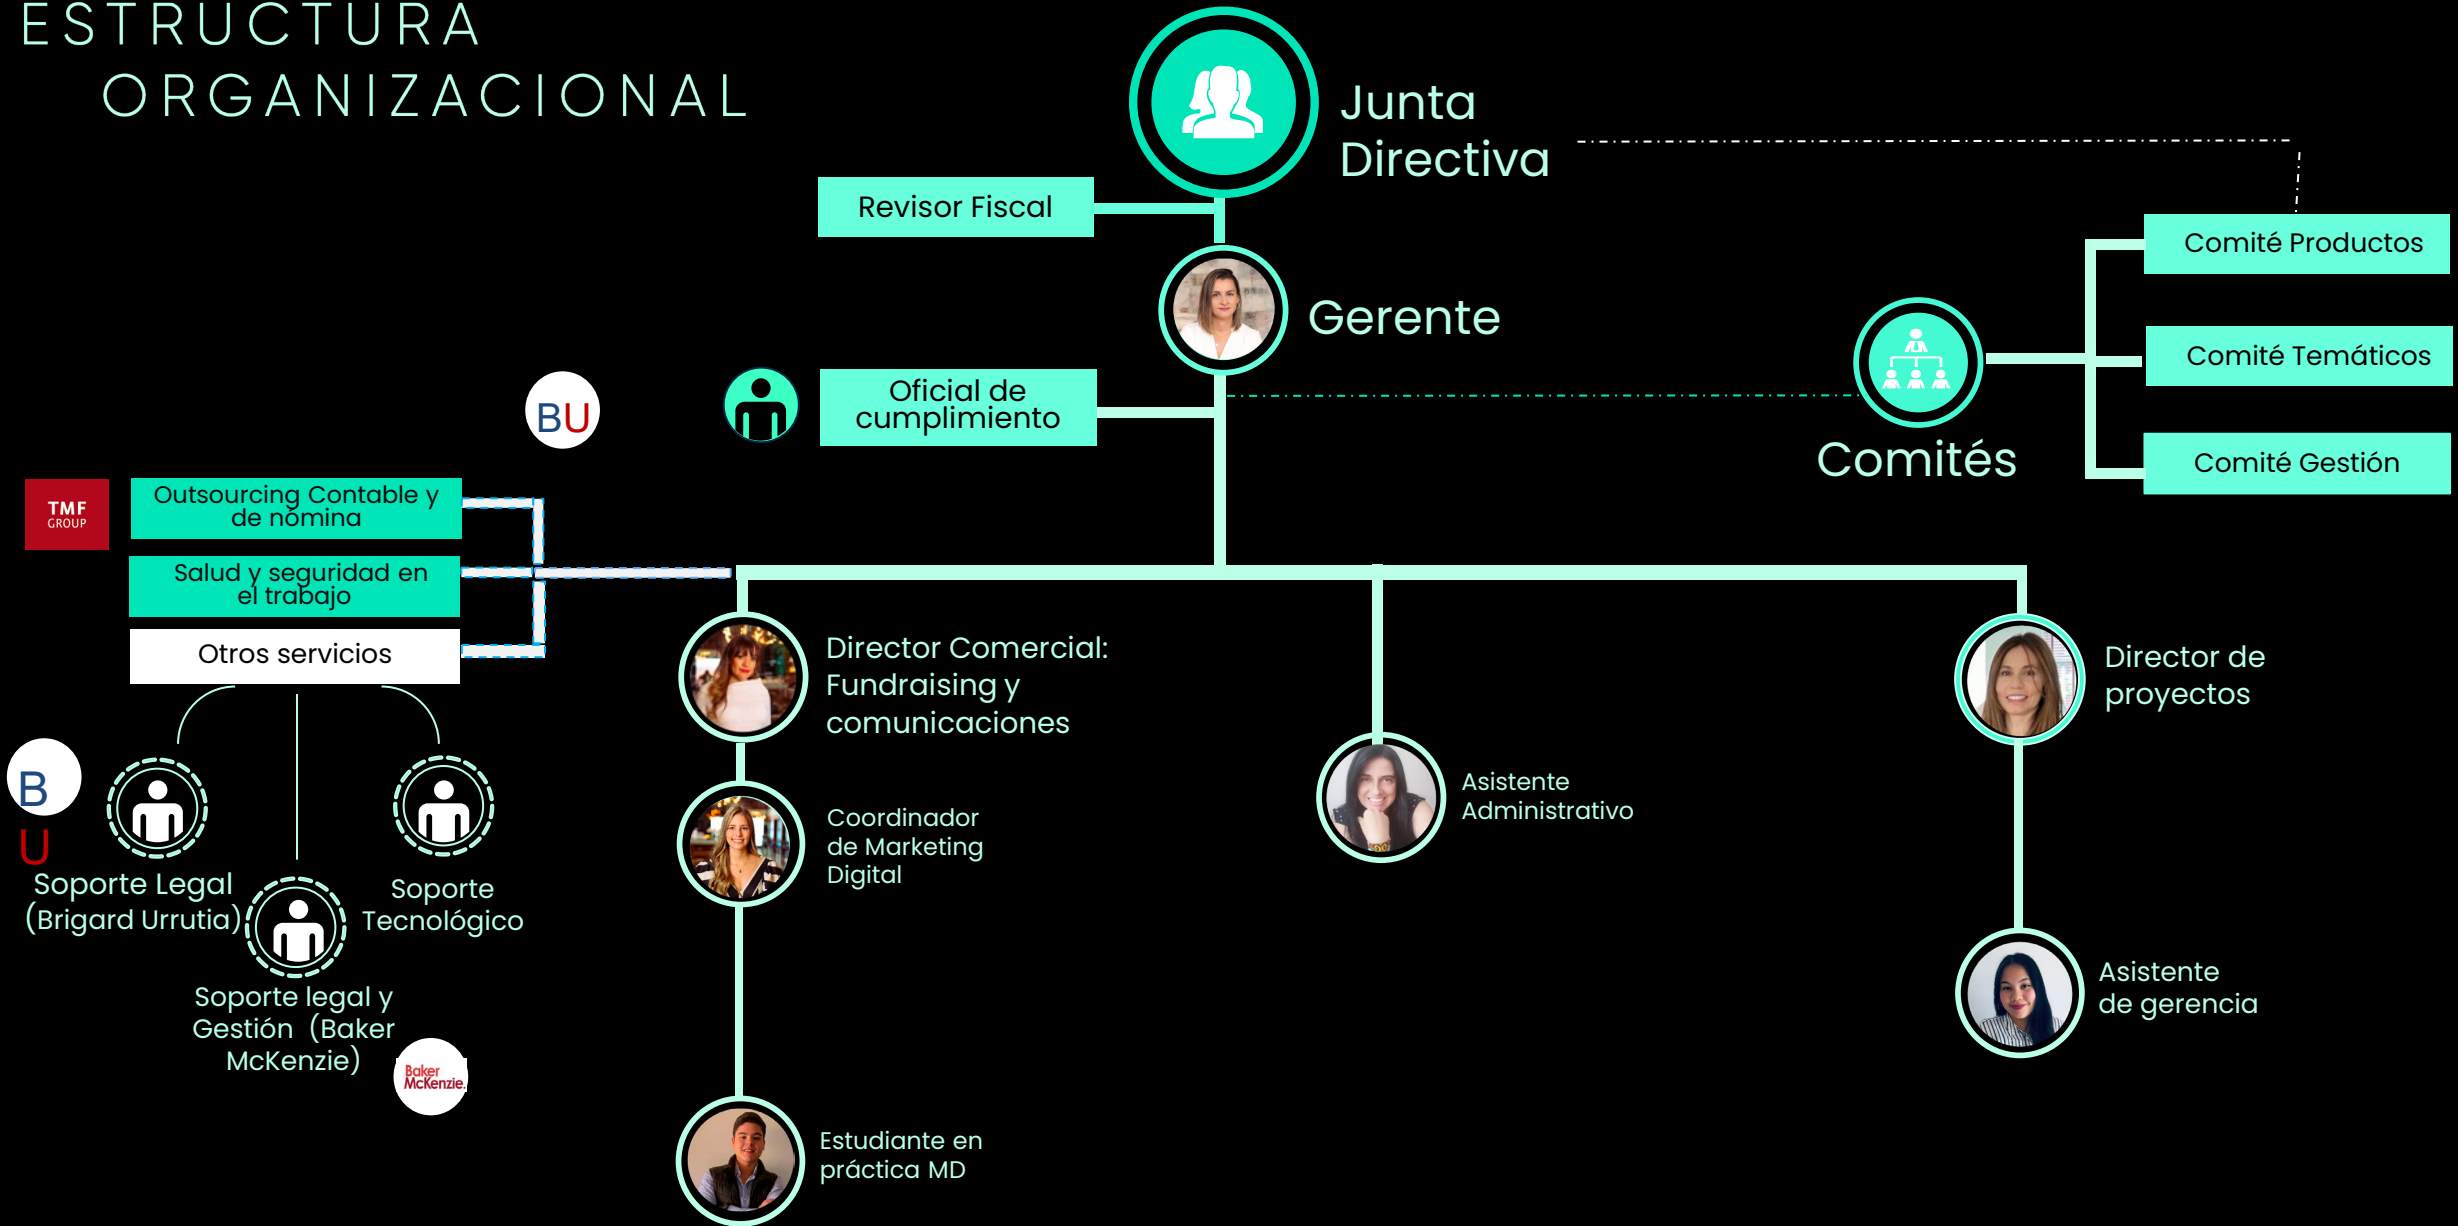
ESTRUCTURA
ORGANIZACIONAL

Junta Directiva

Revisor Fiscal

Gerente

Comité Productos

Comité Temáticos

Comité Gestión

Comités

BU

Oficial de cumplimiento

TMF GROUP

Outsourcing Contable y de nómina

Salud y seguridad en el trabajo

Otros servicios

B
U

Soporte Legal (Brigard Urrutia)

Soporte Tecnológico

Soporte legal y Gestión (Baker McKenzie)

Baker McKenzie.

Director Comercial: Fundraising y comunicaciones

Coordinador de Marketing Digital

Estudiante en práctica MD

Asistente Administrativo

Director de proyectos

Asistente de gerencia